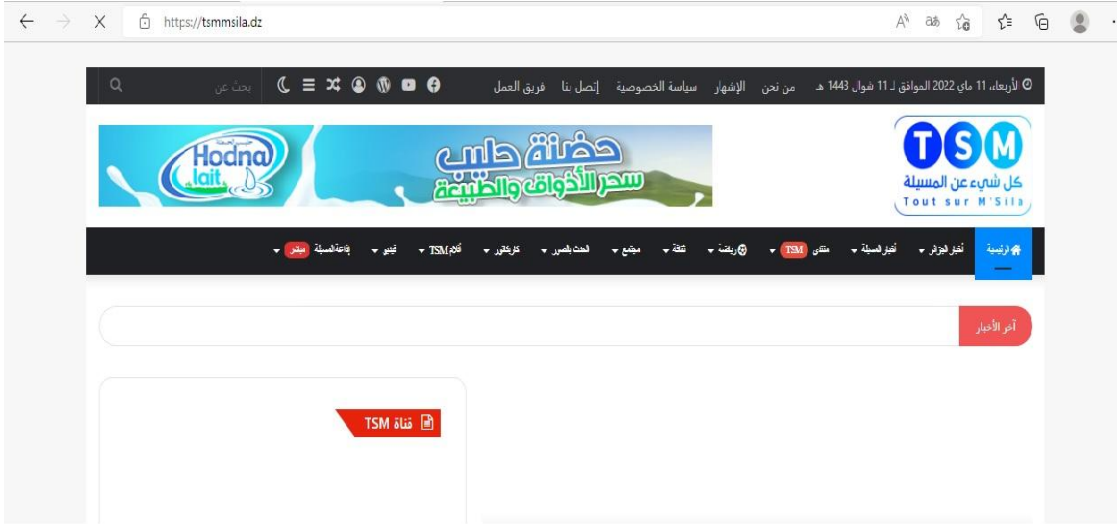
https://tsmmsila.dz

الأربعاء 11 ماي 2022 الموافق لـ 11 شوال 1443 هـ من نحن الإشهار سياسة الخصوصية إتصل بنا فريق العمل

بحث عن

TSM
كل شيء عن المسيلة
Tout sur M'Sila

Hodna lait

حضنة حليب
سحر الأذواق والطبيعة

الرئيسية أخبار الجزائر أخبار المسيلة منتدى TSM رياضة ثقافة مجتمع الحدث بالصور كاريكاتير أقلام TSM فيديو إذاعة المسيلة مباشر

آخر الأخبار

قناة TSM